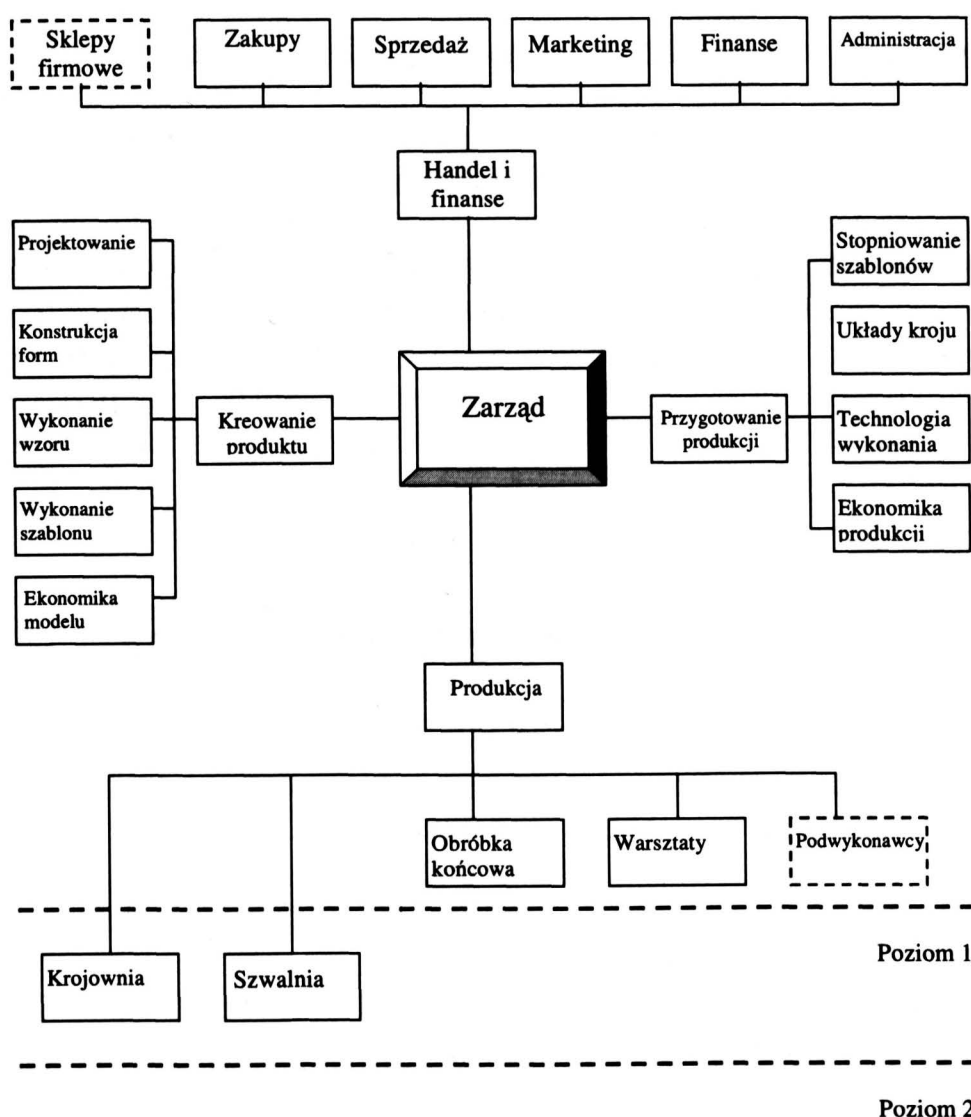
Sklepy firmowe

Zakupy

Sprzedaż

Marketing

Finanse

Administracja

Handel i finanse

Projektowanie

Konstrukcja form

Wykonanie wzoru

Wykonanie szablonu

Ekonomika modelu

Kreowanie produktu

Zarząd

Przygotowanie produkcji

Stopniowanie szablonów

Układy kroju

Technologia wykonania

Ekonomika produkcji

Produkcja

Obróbka końcowa

Warsztaty

Podwykonawcy

Krojownia

Szwalnia

Poziom 1

Poziom 2